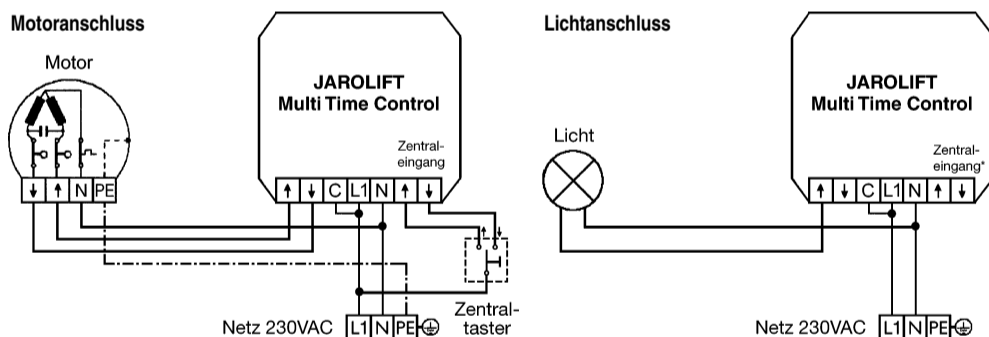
Motoranschluss

Motor

↓ ↑ N PE

JAROLIFT
Multi Time Control

Zentraleingang

↑ ↓ C L1 N ↑ ↓

Zentraltaster

Netz 230VAC L1 N PE

Lichtanschluss

Licht

JAROLIFT
Multi Time Control

Zentraleingang*

↑ ↓ C L1 N ↑ ↓

Netz 230VAC L1 N PE